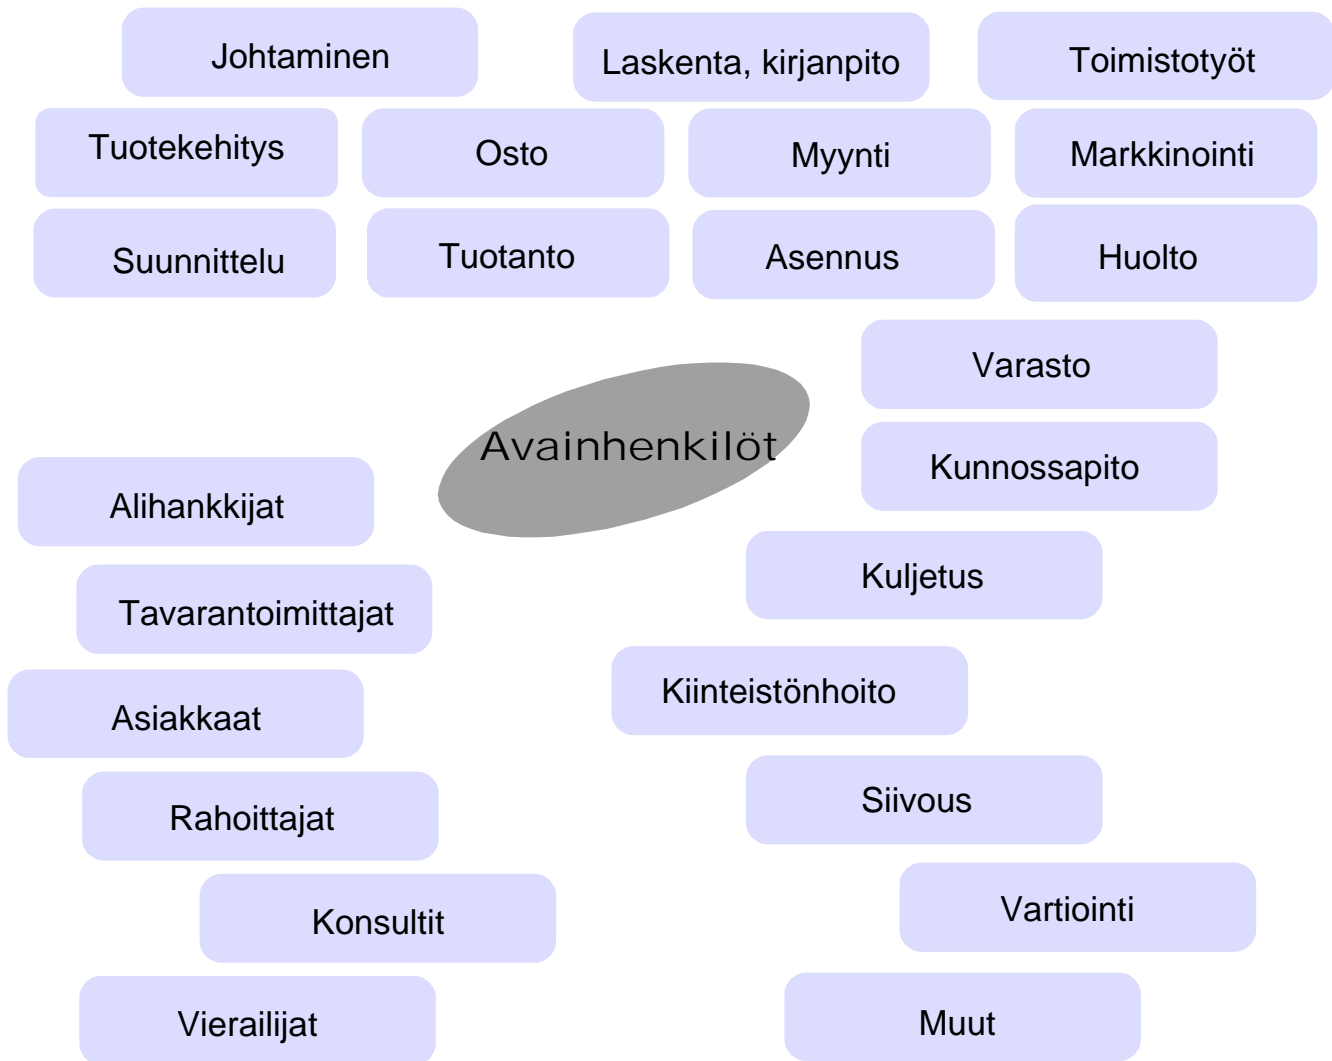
Johtaminen

Laskenta, kirjanpito

Toimistotyöt

Tuotekehitys

Osto

Myynti

Markkinointi

Suunnittelu

Tuotanto

Asennus

Huolto

Varasto

Avainhenkilöt

Kunnossapito

Alihankkijat

Kuljetus

Tavarantoimittajat

Kiinteistönhoito

Asiakkaat

Siivous

Rahoittajat

Konsultit

Vartiointi

Vierailijat

Muut